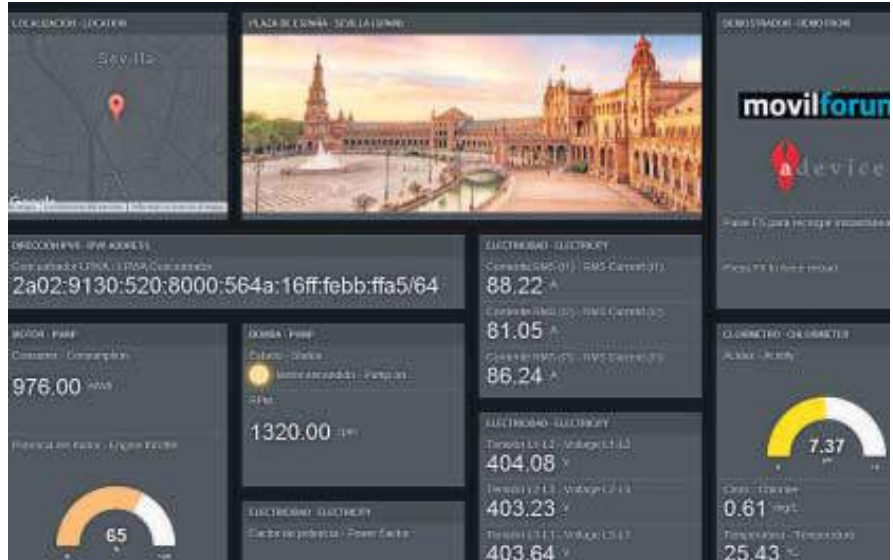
LOCALIZACIÓN - LOCATION

Sevilla

Google

PLAZA DE ESPAÑA - SEVILLA (SPAIN)

DEMOSTRADOR - DEMO FROM

movilforum

adevice

Pulse F5 para recargar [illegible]

Press F5 to force reload

DIRECCIÓN IPV6 - IPV6 ADDRESS

Concentrador LPWA - LPWA Concentrator

2a02:9130:520:8000:564a:16ff:febb:ffa5/64

ELECTRICIDAD - ELECTRICITY

Corriente RMS (I1) - RMS Current (I1)

88.22 A

Corriente RMS (I2) - RMS Current (I2)

81.05 A

Corriente RMS (I3) - RMS Current (I3)

86.24 A

MOTOR - PUMP

Consumo - Consumption

976.00 kWh

Potencia del Motor - Engine Power

65

BOMBA - PUMP

Estado - Status

Motor encendido - Pump on

RPM

1320.00 rpm

ELECTRICIDAD - ELECTRICITY

Factor de potencia - Power Factor

ELECTRICIDAD - ELECTRICITY

Tensión L1-L2 - Voltage L1-L2

404.08 V

Tensión L2-L3 - Voltage L2-L3

403.23 V

Tensión L3-L1 - Voltage L3-L1

403.64 V

CLORÓMETRO - CHLORIMETER

Acidez - Acidity

7.37

Cloro - Chlorine

0.61 mg/L

Temperatura - Temperature

25.43 °C